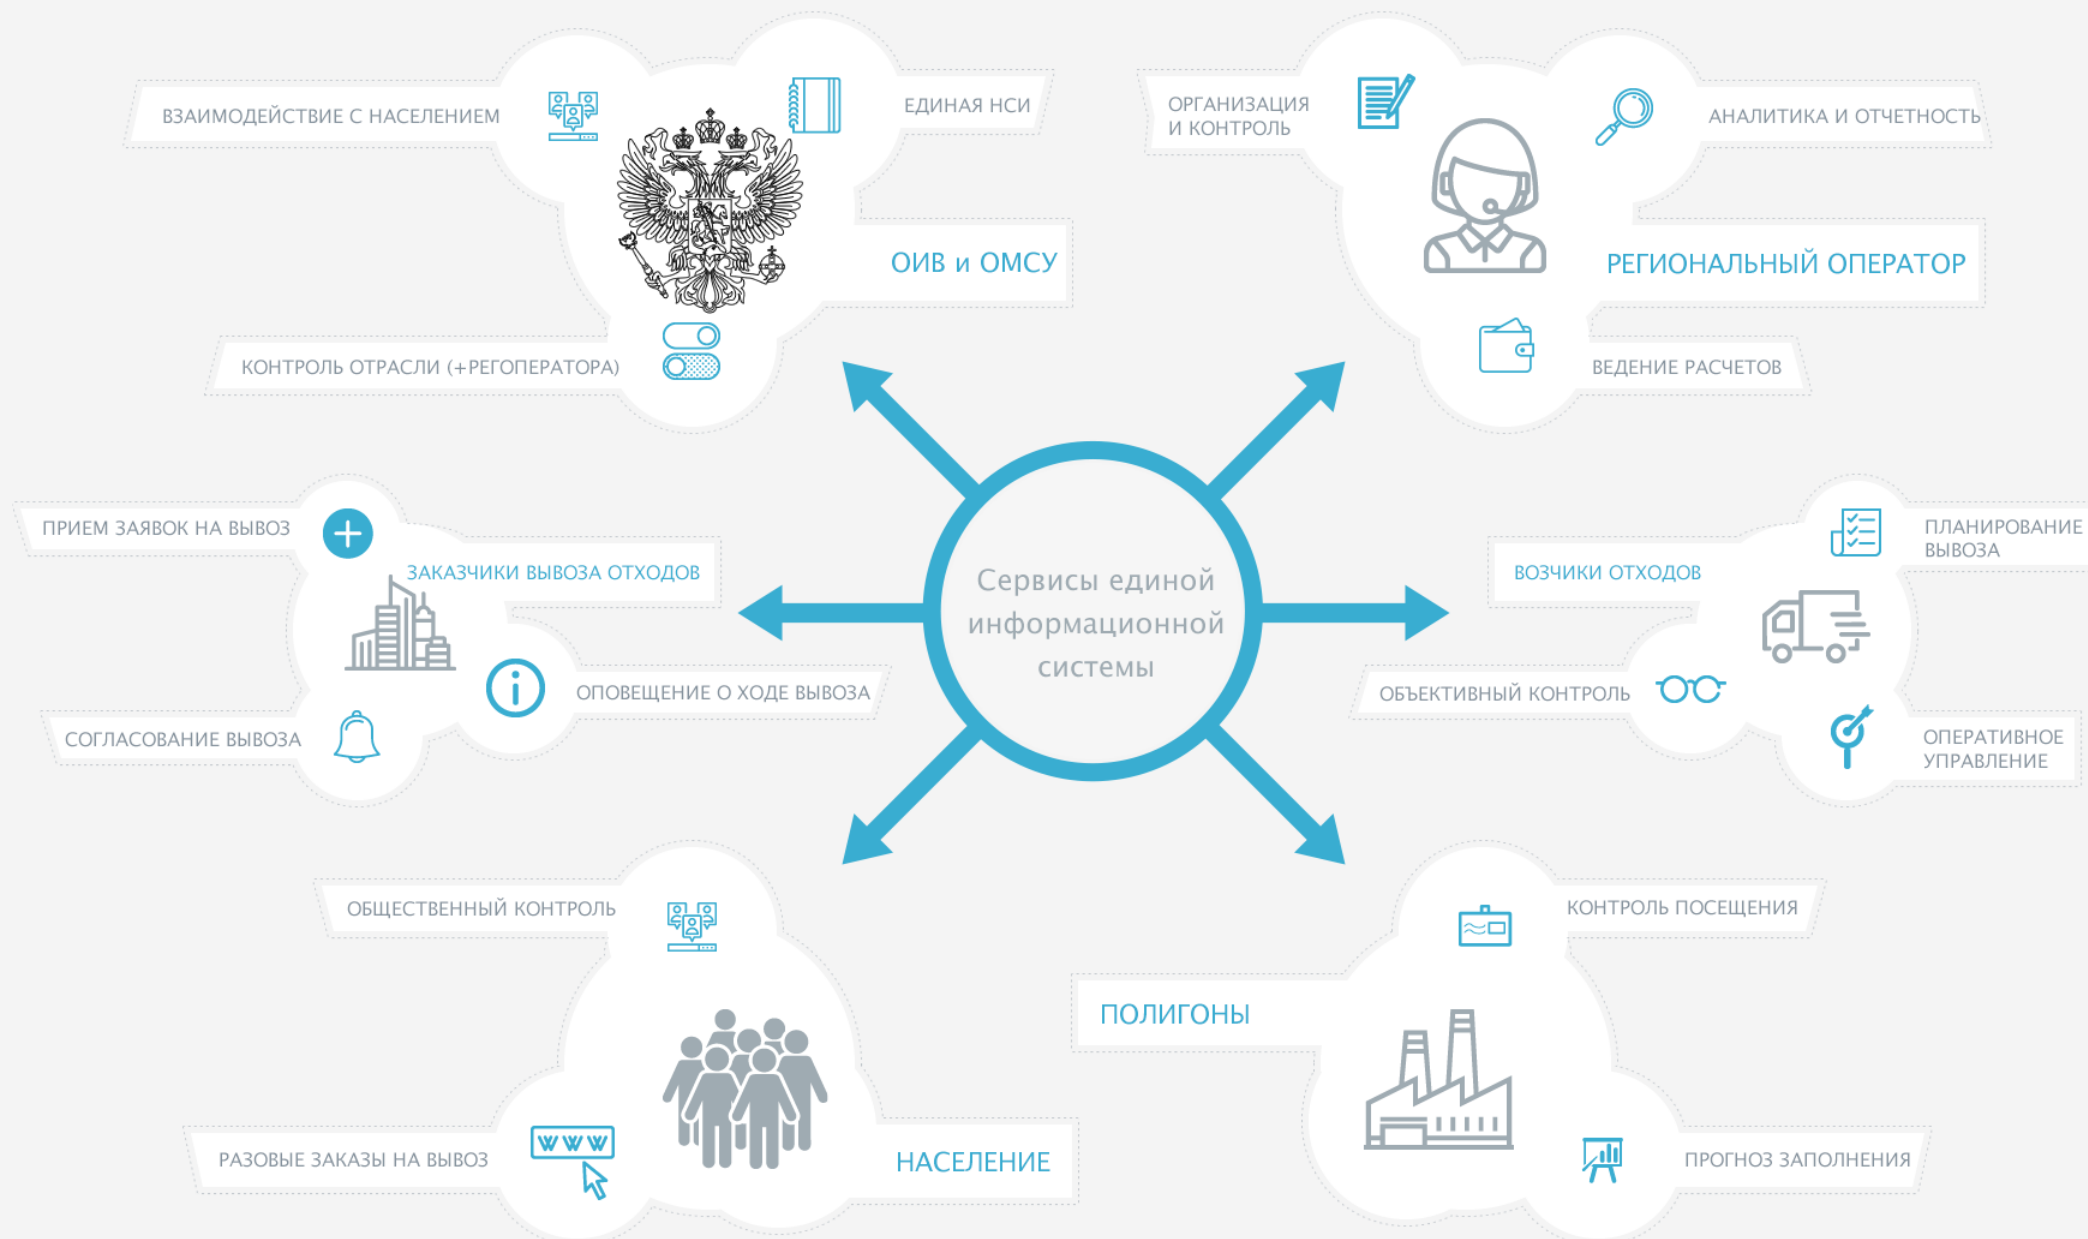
ВЗАИМОДЕЙСТВИЕ С НАСЕЛЕНИЕМ

ЕДИНАЯ НСИ

ОИВ и ОМСУ

КОНТРОЛЬ ОТРАСЛИ (+РЕГОПЕРАТОРА)

ОРГАНИЗАЦИЯ И КОНТРОЛЬ

АНАЛИТИКА И ОТЧЕТНОСТЬ

РЕГИОНАЛЬНЫЙ ОПЕРАТОР

ВЕДЕНИЕ РАСЧЕТОВ

ПРИЕМ ЗАЯВОК НА ВЫВОЗ

ЗАКАЗЧИКИ ВЫВОЗА ОТХОДОВ

ОПОВЕЩЕНИЕ О ХОДЕ ВЫВОЗА

СОГЛАСОВАНИЕ ВЫВОЗА

Сервисы единой информационной системы

ВОЗЧИКИ ОТХОДОВ

ПЛАНИРОВАНИЕ ВЫВОЗА

ОБЪЕКТИВНЫЙ КОНТРОЛЬ

ОПЕРАТИВНОЕ УПРАВЛЕНИЕ

ОБЩЕСТВЕННЫЙ КОНТРОЛЬ

РАЗОВЫЕ ЗАКАЗЫ НА ВЫВОЗ

WWW

НАСЕЛЕНИЕ

КОНТРОЛЬ ПОСЕЩЕНИЯ

ПОЛИГОНЫ

ПРОГНОЗ ЗАПОЛНЕНИЯ